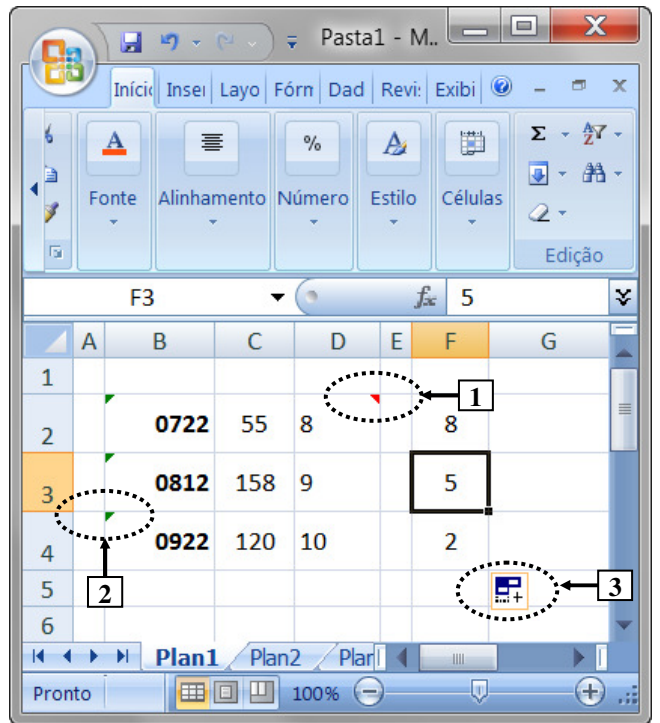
Pasta1 - M..

Iníci Inse Layo Fórn Dad Revi: Exibi

Fonte
Alinhamento
%
Número
Estilo
Células
Σ
Edição

F3
$f_x$
5

| | A | B | C | D | E | F | G |
|---|---|---|---|---|---|---|---|
| 1 | | | | | | | |
| 2 | | 0722 | 55 | 8 | | 8 | |
| 3 | | 0812 | 158 | 9 | | 5 | |
| 4 | | 0922 | 120 | 10 | | 2 | |
| 5 | | | | | | | |
| 6 | | | | | | | |

1
2
3

Plan1 Plan2 Plan

Pronto
100%